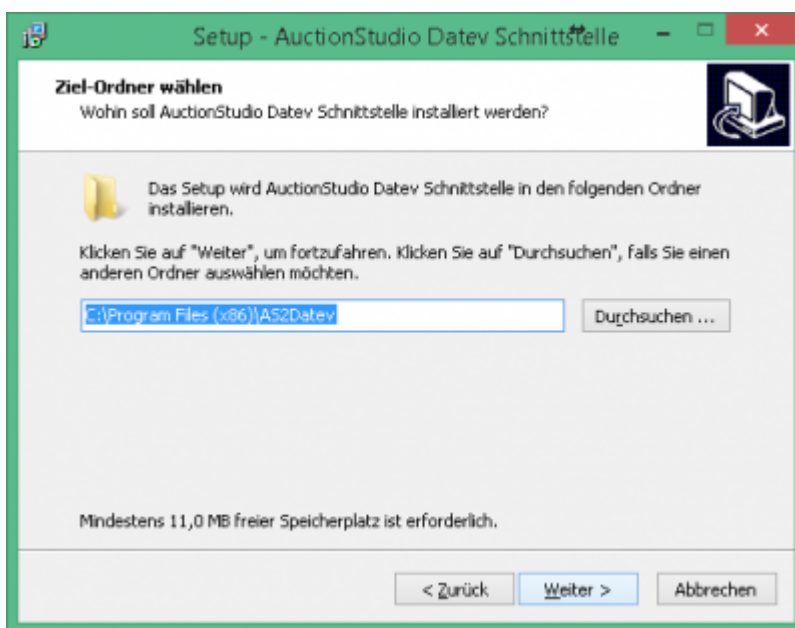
Setup - AuctionStudio Datev Schnittstelle

Ziel-Ordner wählen
Wohin soll AuctionStudio Datev Schnittstelle installiert werden?

Das Setup wird AuctionStudio Datev Schnittstelle in den folgenden Ordner installieren.

Klicken Sie auf "Weiter", um fortzufahren. Klicken Sie auf "Durchsuchen", falls Sie einen anderen Ordner auswählen möchten.

C:\Program Files (x86)\AS2Datev

Durchsuchen ...

Mindestens 11,0 MB freier Speicherplatz ist erforderlich.

< Zurück

Weiter >

Abbrechen